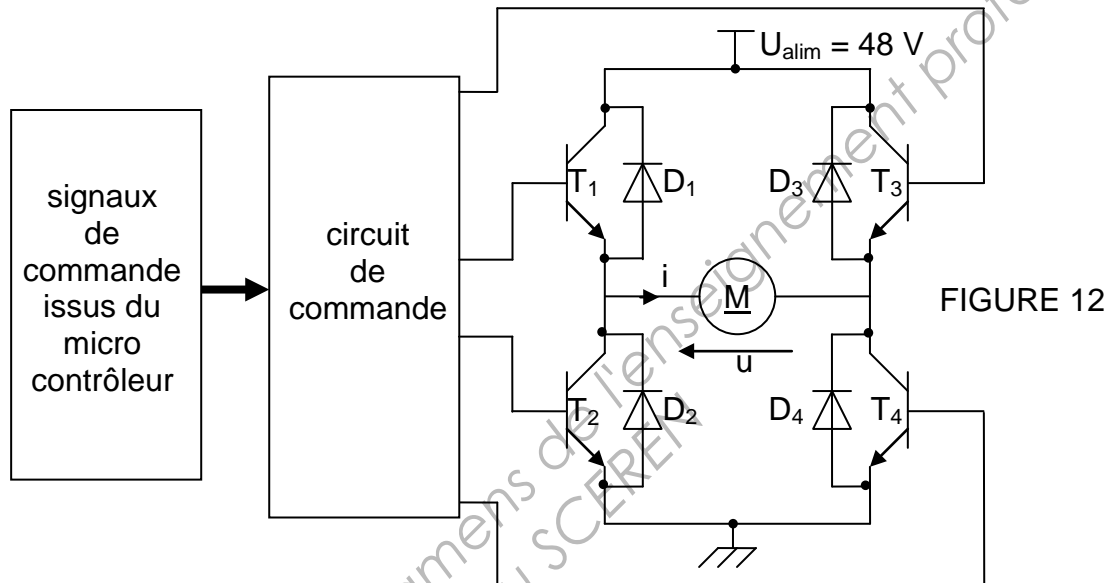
$U_{alim}$ = 48 V

signaux de commande issus du micro contrôleur

circuit de commande

$T_1$ $D_1$ $D_3$ $T_3$

i

M

u

$T_2$ $D_2$ $D_4$ $T_4$

FIGURE 12

Base nationale des sujets d'examens de l'enseignement professionnel
Réseau SCEREN